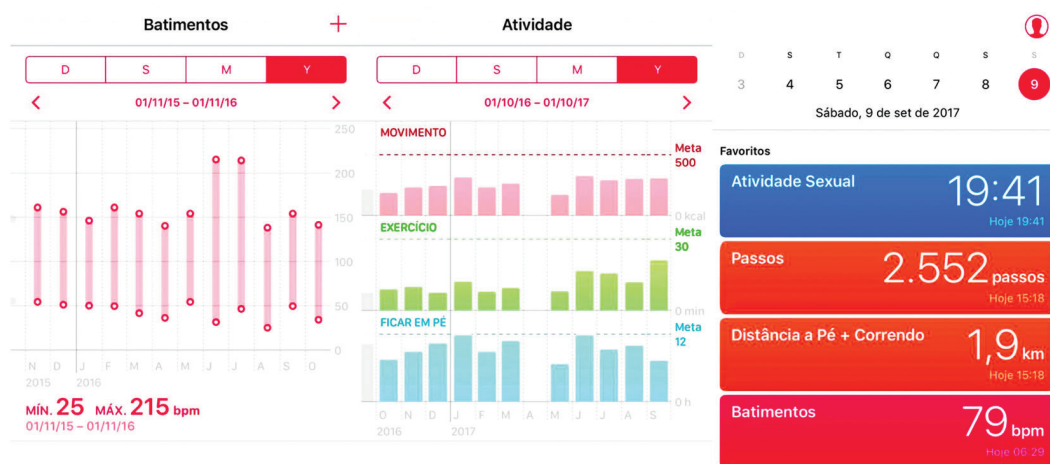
Batimentos +

D S M Y

01/11/15 – 01/11/16

250
200
150
100
50
0

N D J F M A M J J A S O
2015 2016

MÍN. 25 MÁX. 215 bpm
01/11/15 – 01/11/16

Atividade

D S M Y

01/10/16 – 01/10/17

MOVIMENTO
Meta 500
0 kcal

EXERCÍCIO
Meta 30
0 min

FICAR EM PÉ
Meta 12
0 h

O N D J F M A M J J A S
2016 2017

D S T Q Q S S
3 4 5 6 7 8 9

Sábado, 9 de set de 2017

Favoritos

Atividade Sexual 19:41
Hoje 19:41

Passos 2.552 passos
Hoje 15:18

Distância a Pé + Correndo 1,9 km
Hoje 15:18

Batimentos 79 bpm
Hoje 06:29